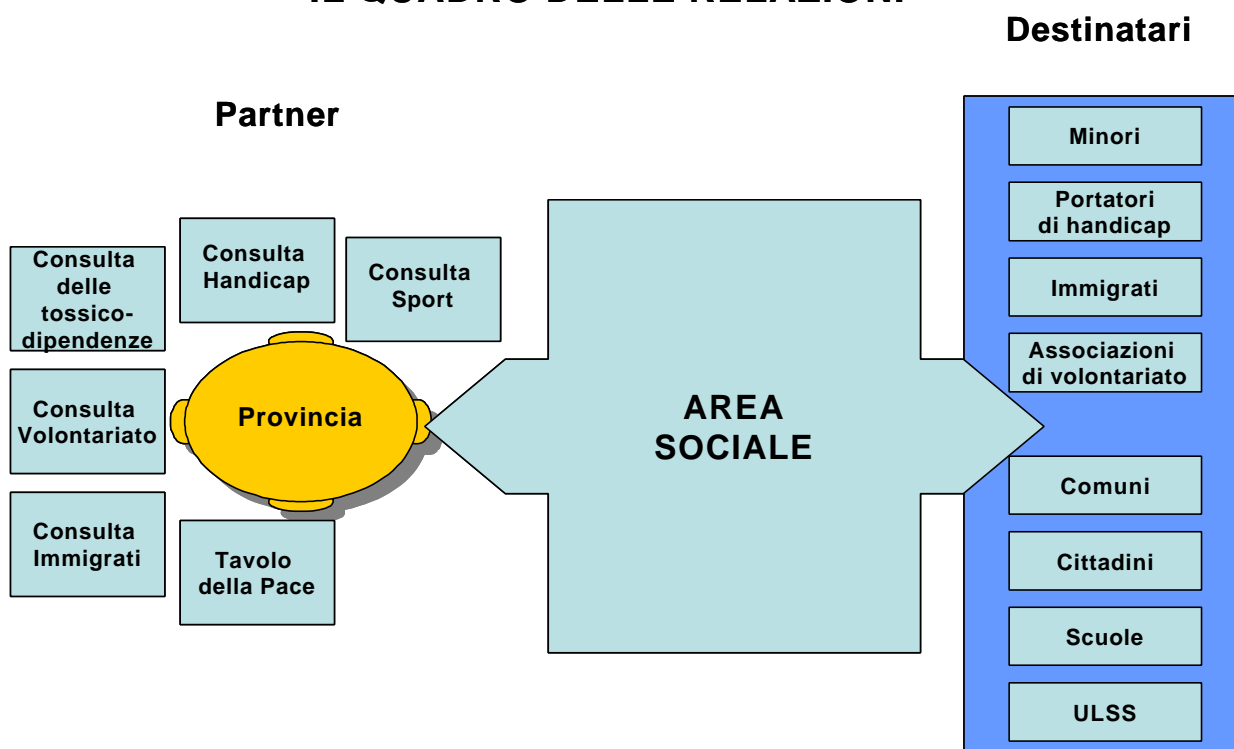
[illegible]

Destinatari

Partner

Consulta delle tossicodipendenze

Consulta Handicap

Consulta Sport

Consulta Volontariato

Provincia

Consulta Immigrati

Tavolo della Pace

AREA SOCIALE

Minori

Portatori di handicap

Immigrati

Associazioni di volontariato

Comuni

Cittadini

Scuole

ULSS